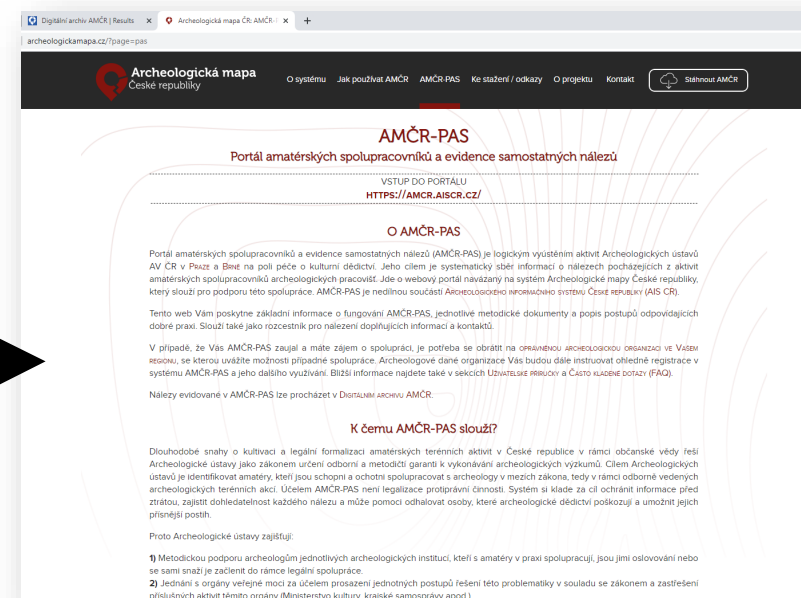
Digitální archiv AMČR | Results × Archeologická mapa ČR: AMČR-P ×

archeologickamapa.cz/?page=pas

Archeologická mapa České republiky

O systému Jak používat AMČR AMČR-PAS Ke stažení / odkazy O projektu Kontakt Stáhnout AMČR

AMČR-PAS

Portál amatérských spolupracovníků a evidence samostatných nálezů

VSTUP DO PORTÁLU
HTTPS://AMCR.AISCR.CZ/

O AMČR-PAS

Portál amatérských spolupracovníků a evidence samostatných nálezů (AMČR-PAS) je logickým vyústěním aktivit Archeologických ústavů AV ČR v Praze a Brně na poli péče o kulturní dědictví. Jeho cílem je systematický sběr informací o nálezech pocházejících z aktivit amatérských spolupracovníků archeologických pracovišť. Jde o webový portál navázaný na systém Archeologické mapy České republiky, který slouží pro podporu této spolupráce. AMČR-PAS je nedílnou součástí Archeologického informačního systému České republiky (AIS CR).

Tento web Vám poskytne základní informace o fungování AMČR-PAS, jednotlivé metodické dokumenty a popis postupů odpovídajících dobré praxi. Slouží také jako rozcestník pro nalezení doplňujících informací a kontaktů.

V případě, že Vás AMČR-PAS zaujal a máte zájem o spolupráci, je potřeba se obrátit na oprávněnou archeologickou organizaci ve Vašem regionu, se kterou uvážíte možnosti případné spolupráce. Archeologové dané organizace Vás budou dále instruovat ohledně registrace v systému AMČR-PAS a jeho dalšího využívání. Bližší informace najdete také v sekcích Uživatelské příručky a Často kladené dotazy (FAQ).

Nálezy evidované v AMČR-PAS lze procházet v Digitálním archivu AMČR.

K čemu AMČR-PAS slouží?

Dlouhodobé snahy o kultivaci a legální formalizaci amatérských terénních aktivit v České republice v rámci občanské vědy řeší Archeologické ústavy jako zákonem určení odborní a metodičtí garanti k vykonávání archeologických výzkumů. Cílem Archeologických ústavů je identifikovat amatéry, kteří jsou schopni a ochotni spolupracovat s archeology v mezích zákona, tedy v rámci odborně vedených archeologických terénních akcí. Účelem AMČR-PAS není legalizace protiprávní činnosti. Systém si klade za cíl ochránit informace před ztrátou, zajistit dohledatelnost každého nálezu a může pomoci odhalovat osoby, které archeologické dědictví poškozují a umožnit jejich přísnější postih.

Proto Archeologické ústavy zajišťují:

1) Metodickou podporu archeologům jednotlivých archeologických institucí, kteří s amatéry v praxi spolupracují, jsou jimi oslovování nebo se sami snaží je začlenit do rámce legální spolupráce.
2) Jednání s orgány veřejné moci za účelem prosazení jednotných postupů řešení této problematiky v souladu se zákonem a zastřešení příslušných aktivit těmito orgány (Ministerstvo kultury, krajské samosprávy apod.)